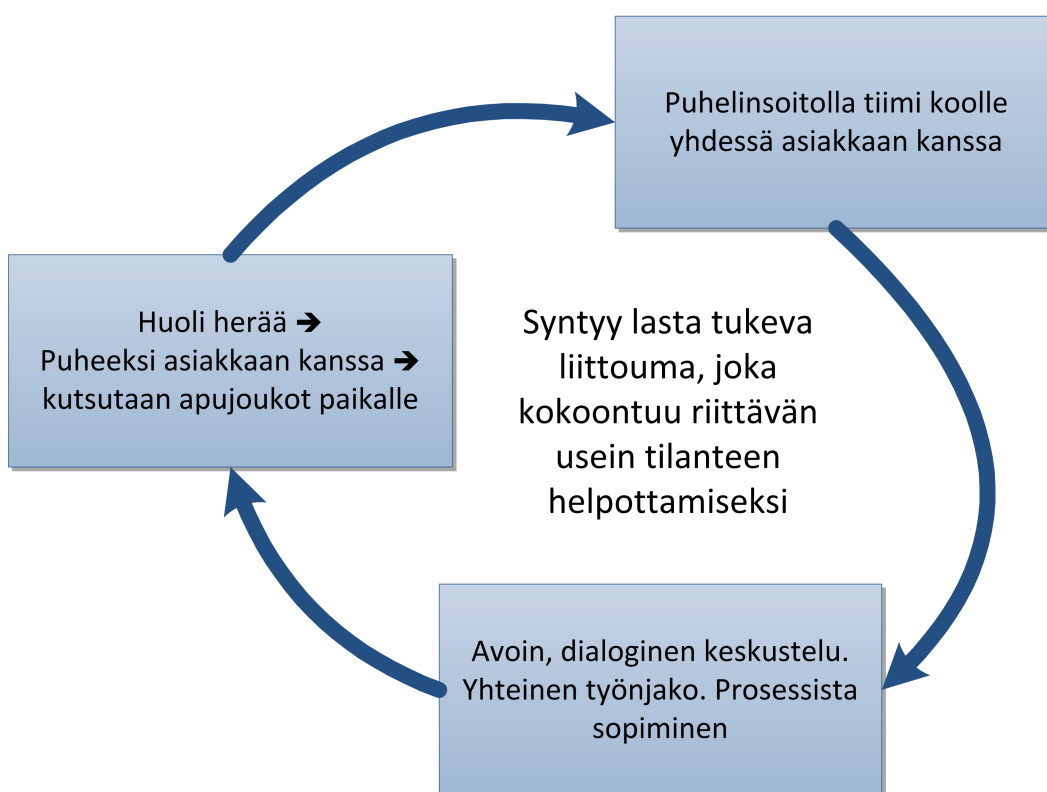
Puhelinsoitolla tiimi koolle yhdessä asiakkaan kanssa

Huoli herää ➔
Puheeksi asiakkaan kanssa ➔
kutsutaan apujoukot paikalle

Syntyy lasta tukeva liittouma, joka kokoontuu riittävän usein tilanteen helpottamiseksi

Avoin, dialoginen keskustelu. Yhteinen työnjako. Prosessista sopiminen